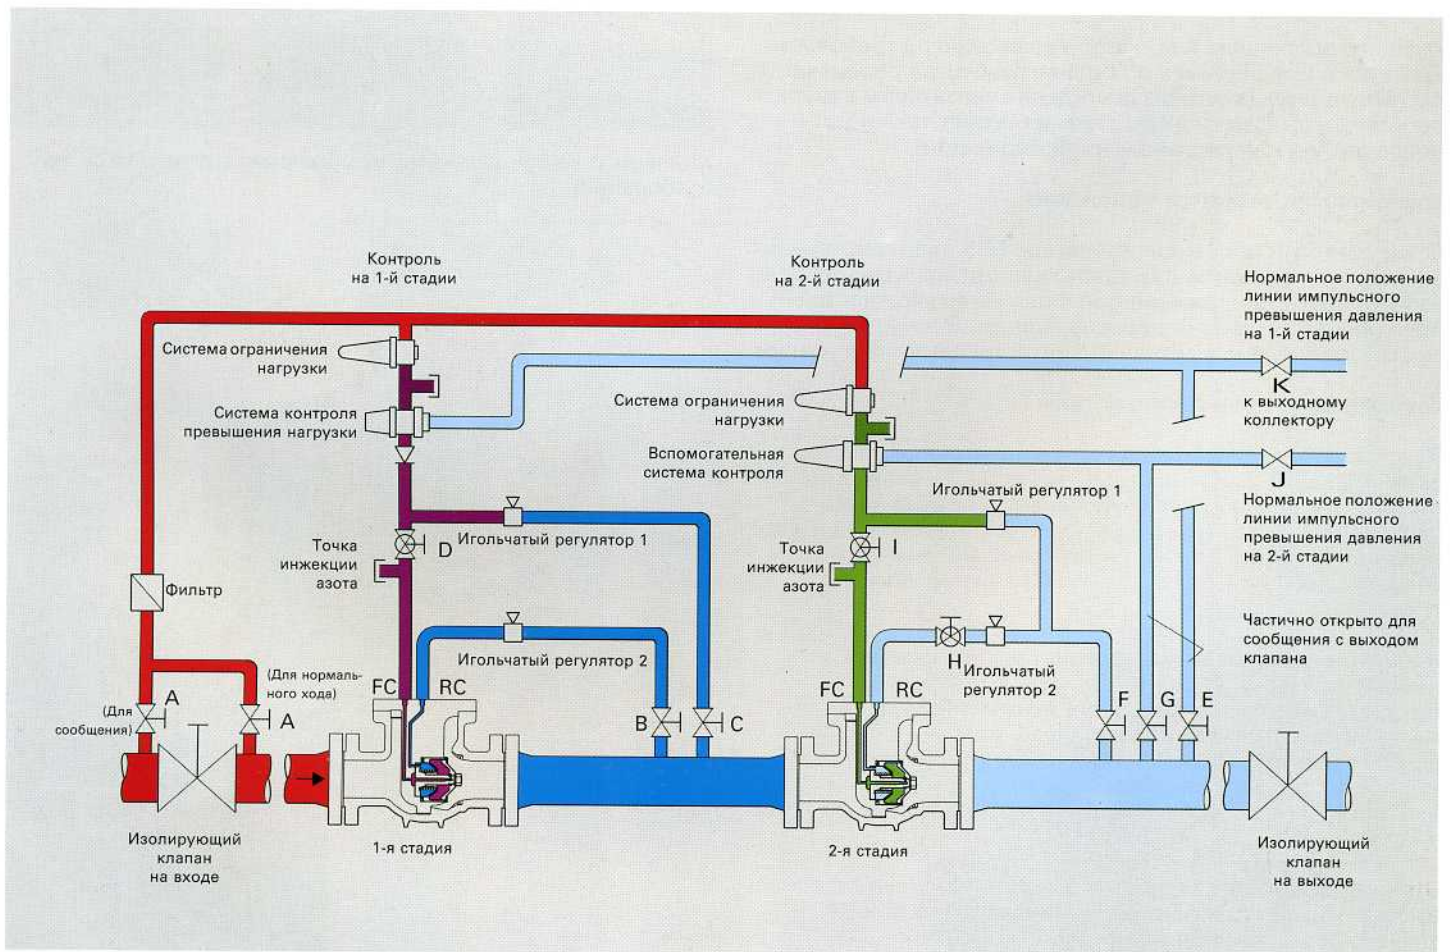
Контроль на 1-й стадии

Контроль на 2-й стадии

Нормальное положение линии импульсного превышения давления на 1-й стадии

Система ограничения нагрузки

Система контроля превышения нагрузки

Система ограничения нагрузки

K к выходному коллектору

Вспомогательная система контроля

J

Игольчатый регулятор 1

Нормальное положение линии импульсного превышения давления на 2-й стадии

Точка инжекции азота

D

Игольчатый регулятор 1

Точка инжекции азота

I

Фильтр

Игольчатый регулятор 2

H Игольчатый регулятор 2

Частично открыто для сообщения с выходом клапана

(Для нормального хода)

FC RC

FC RC

(Для сообщения)

A

A

B

C

F G E

Изолирующий клапан на входе

1-я стадия

2-я стадия

Изолирующий клапан на выходе